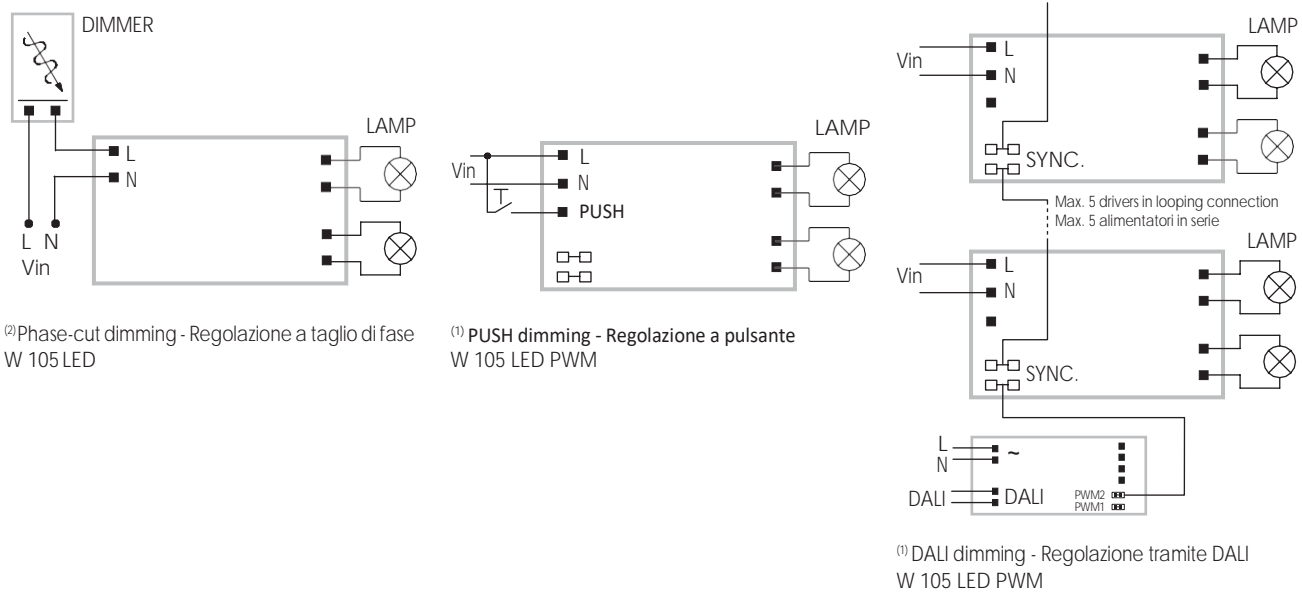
DIMMER

L
N

LAMP

L N
Vin

$^{(2)}$Phase-cut dimming - Regolazione a taglio di fase
W 105 LED

Vin

L
N
T
PUSH

LAMP

$^{(1)}$ PUSH dimming - Regolazione a pulsante
W 105 LED PWM

Vin

L
N

LAMP

SYNC.

Max. 5 drivers in looping connection
Max. 5 alimentatori in serie

Vin

L
N

LAMP

SYNC.

L
N
~
DALI
DALI
PWM2
PWM1

$^{(1)}$ DALI dimming - Regolazione tramite DALI
W 105 LED PWM